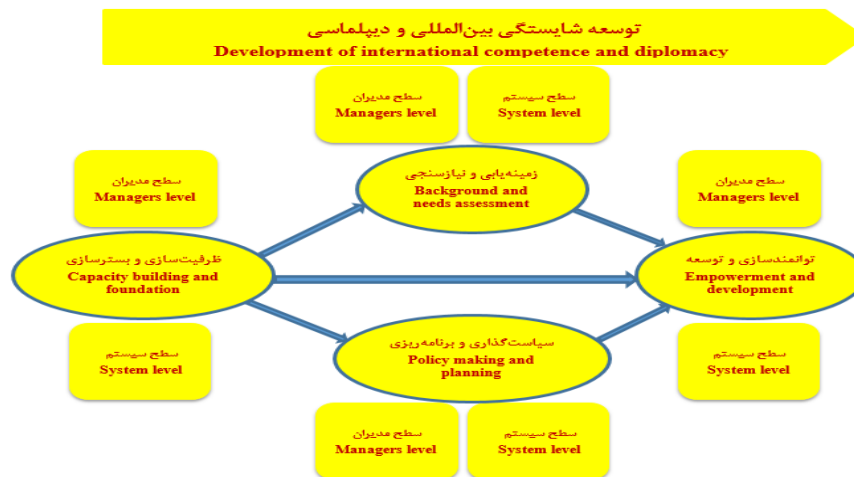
توسعه شایستگی بین‌المللی و دیپلماسی
Development of international competence and diplomacy

سطح مدیران
Managers level

سطح سیستم
System level

سطح مدیران
Managers level

زمینه‌یابی و نیازسنجی
Background and needs assessment

سطح مدیران
Managers level

ظرفیت‌سازی و بسترسازی
Capacity building and foundation

توانمندسازی و توسعه
Empowerment and development

سطح سیستم
System level

سیاست‌گذاری و برنامه‌ریزی
Policy making and planning

سطح سیستم
System level

سطح مدیران
Managers level

سطح سیستم
System level